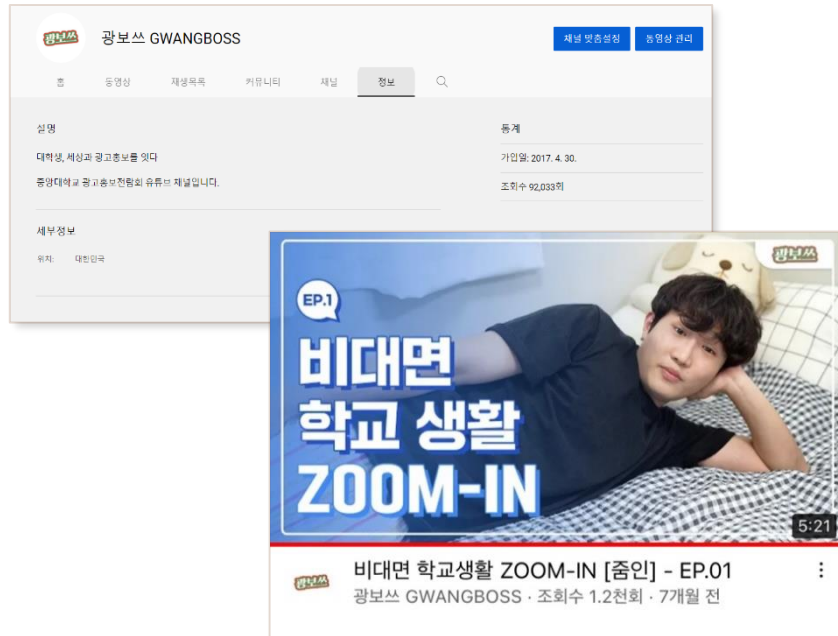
광보쓰

광보쓰 GWANGBOSS

채널 맞춤설정

동영상 관리

홈

동영상

재생목록

커뮤니티

채널

정보

설명

대학생, 세상과 광고홍보를 잇다

중앙대학교 광고홍보전람회 유튜브 채널입니다.

세부정보

위치:

대한민국

통계

가입일: 2017. 4. 30.

조회수 92,033회

광보쓰

EP.1

비대면 학교 생활 ZOOM-IN

5:21

광보쓰

비대면 학교생활 ZOOM-IN [줌인] - EP.01

광보쓰 GWANGBOSS · 조회수 1.2천회 · 7개월 전